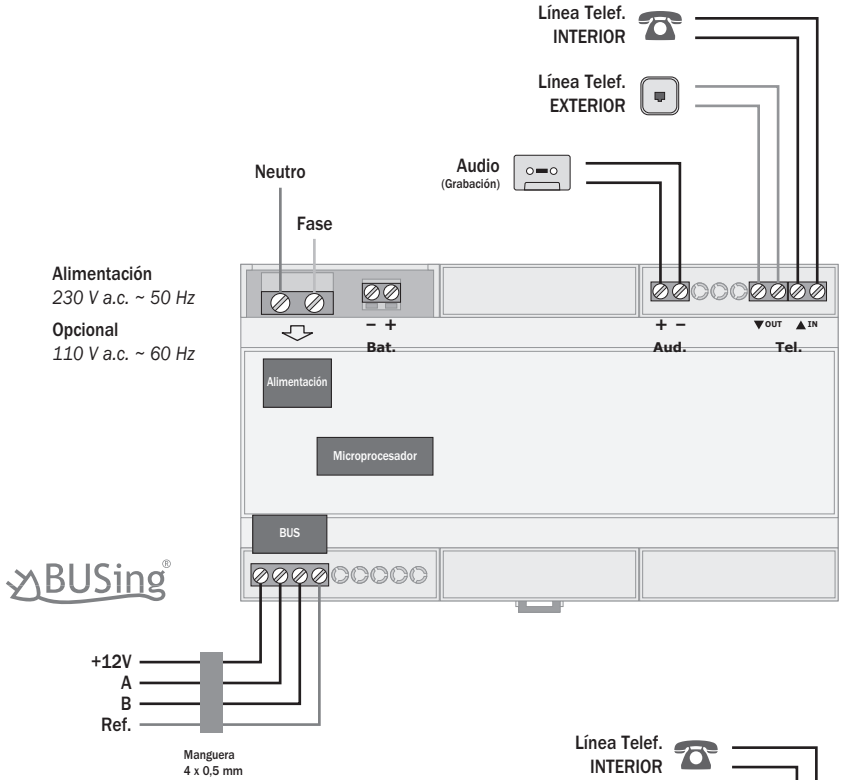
Línea Telef.
INTERIOR

Línea Telef.
EXTERIOR

Audio
(Grabación)

Neutro

Fase

Alimentación
*230 V a.c. ~ 50 Hz*

Opcional
*110 V a.c. ~ 60 Hz*

– +
Bat.

+ –
Aud.

▼OUT ▲IN
Tel.

Alimentación

Microprocesador

BUS

BUSing®

+12V
A
B
Ref.

Manguera
4 x 0,5 mm

Línea Telef.
INTERIOR